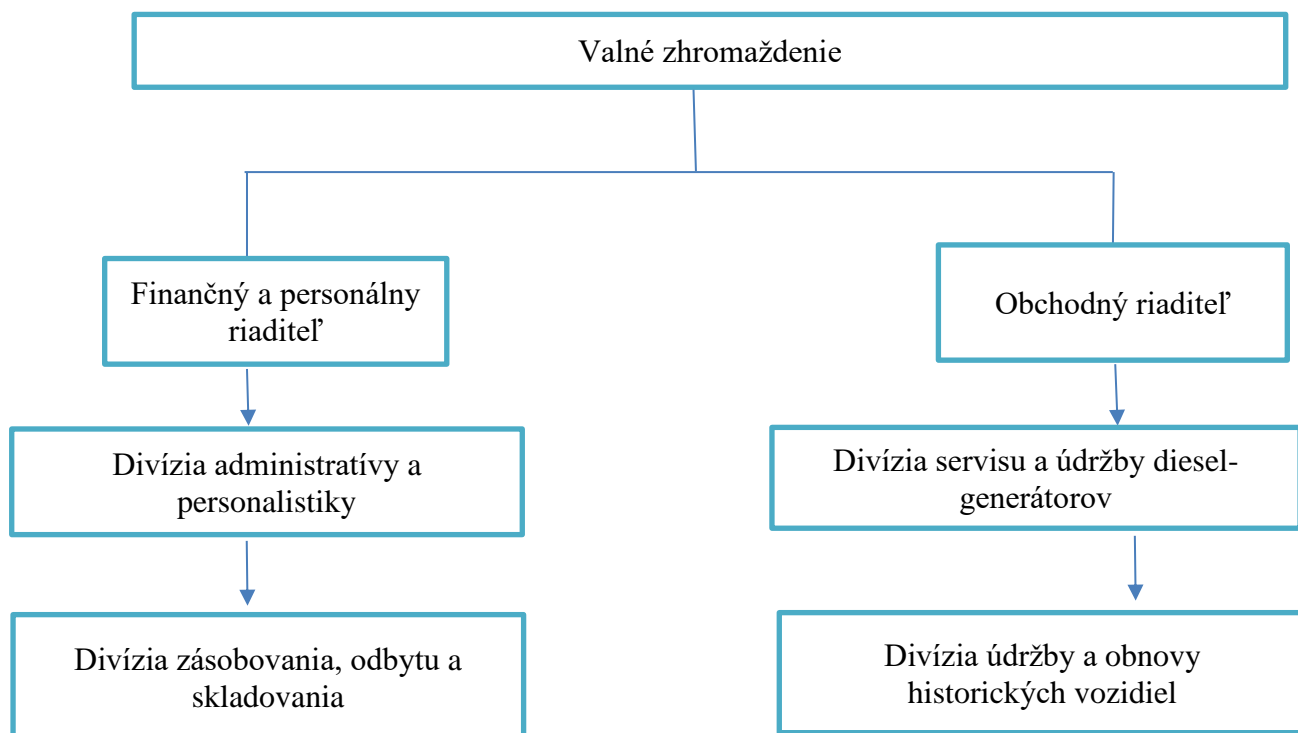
Valné zhromaždenie

Finančný a personálny riaditeľ

Divízia administratívy a personalistiky

Divízia zásobovania, odbytu a skladovania

Obchodný riaditeľ

Divízia servisu a údržby diesel-generátorov

Divízia údržby a obnovy historických vozidiel